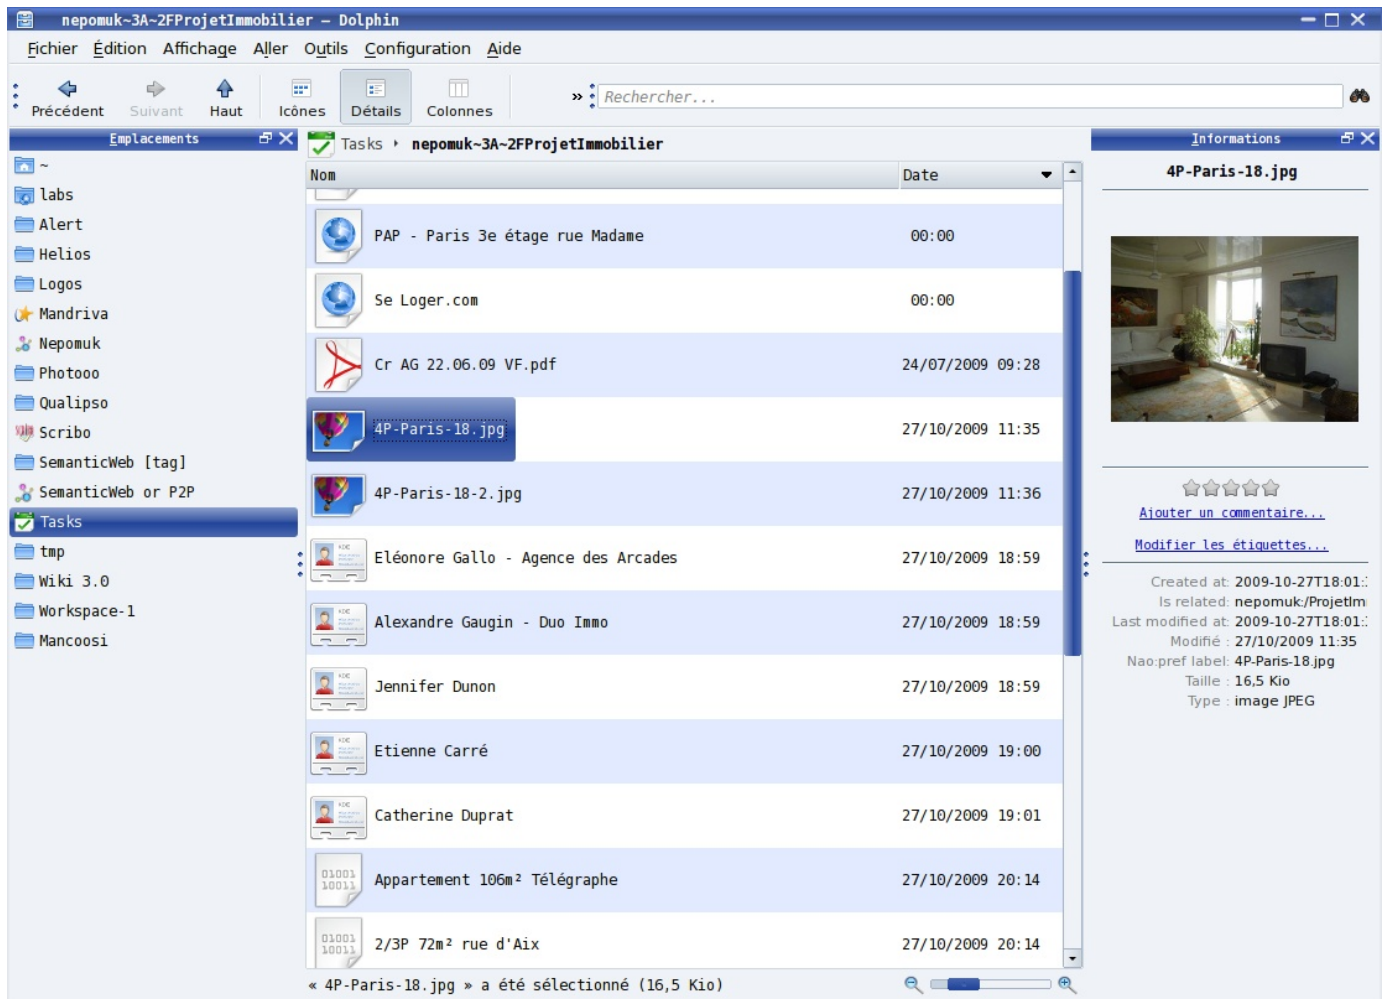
nepomuk~3A~2FProjetImmobilier – Dolphin

Fichier Édition Affichage Aller Outils Configuration Aide

Précédent Suivant Haut Icônes Détails Colonnes » Rechercher...

Emplacements

~
labs
Alert
Helios
Logos
Mandriva
Nepomuk
Photooo
Qualipso
Scribo
SemanticWeb [tag]
SemanticWeb or P2P
Tasks
tmp
Wiki 3.0
Workspace-1
Mancoosi

Tasks › nepomuk~3A~2FProjetImmobilier

| Nom | Date |
|---|---|
| PAP - Paris 3e étage rue Madame | 00:00 |
| Se Loger.com | 00:00 |
| Cr AG 22.06.09 VF.pdf | 24/07/2009 09:28 |
| 4P-Paris-18.jpg | 27/10/2009 11:35 |
| 4P-Paris-18-2.jpg | 27/10/2009 11:36 |
| Eléonore Gallo - Agence des Arcades | 27/10/2009 18:59 |
| Alexandre Gaugin - Duo Immo | 27/10/2009 18:59 |
| Jennifer Dunon | 27/10/2009 18:59 |
| Etienne Carré | 27/10/2009 19:00 |
| Catherine Duprat | 27/10/2009 19:01 |
| Appartement 106m² Télégraphe | 27/10/2009 20:14 |
| 2/3P 72m² rue d'Aix | 27/10/2009 20:14 |

« 4P-Paris-18.jpg » a été sélectionné (16,5 Kio)

Informations

4P-Paris-18.jpg

Ajouter un commentaire...
Modifier les étiquettes...

Created at: 2009-10-27T18:01:
Is related: nepomuk:/ProjetIm
Last modified at: 2009-10-27T18:01:
Modifié : 27/10/2009 11:35
Nao:pref label: 4P-Paris-18.jpg
Taille : 16,5 Kio
Type : image JPEG